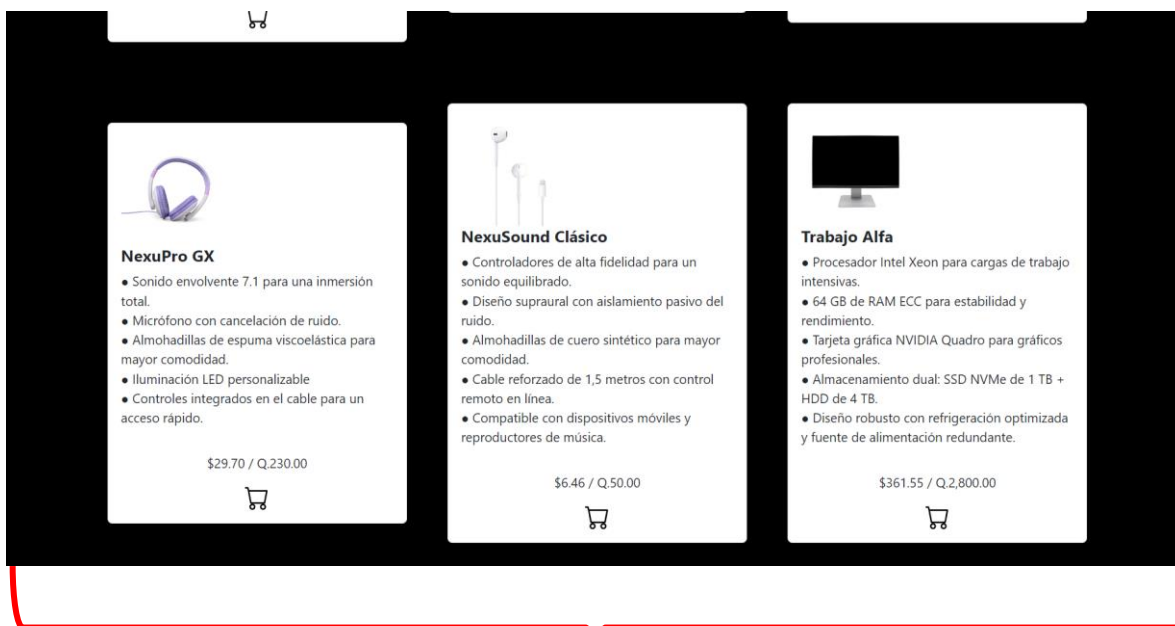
NexuPro GX
• Sonido envolvente 7.1 para una inmersión total.
• Micrófono con cancelación de ruido.
• Almohadillas de espuma viscoelástica para mayor comodidad.
• Iluminación LED personalizable
• Controles integrados en el cable para un acceso rápido.

$29.70 / Q.230.00

NexuSound Clásico
• Controladores de alta fidelidad para un sonido equilibrado.
• Diseño supraural con aislamiento pasivo del ruido.
• Almohadillas de cuero sintético para mayor comodidad.
• Cable reforzado de 1,5 metros con control remoto en línea.
• Compatible con dispositivos móviles y reproductores de música.

$6.46 / Q.50.00

Trabajo Alfa
• Procesador Intel Xeon para cargas de trabajo intensivas.
• 64 GB de RAM ECC para estabilidad y rendimiento.
• Tarjeta gráfica NVIDIA Quadro para gráficos profesionales.
• Almacenamiento dual: SSD NVMe de 1 TB + HDD de 4 TB.
• Diseño robusto con refrigeración optimizada y fuente de alimentación redundante.

$361.55 / Q.2,800.00